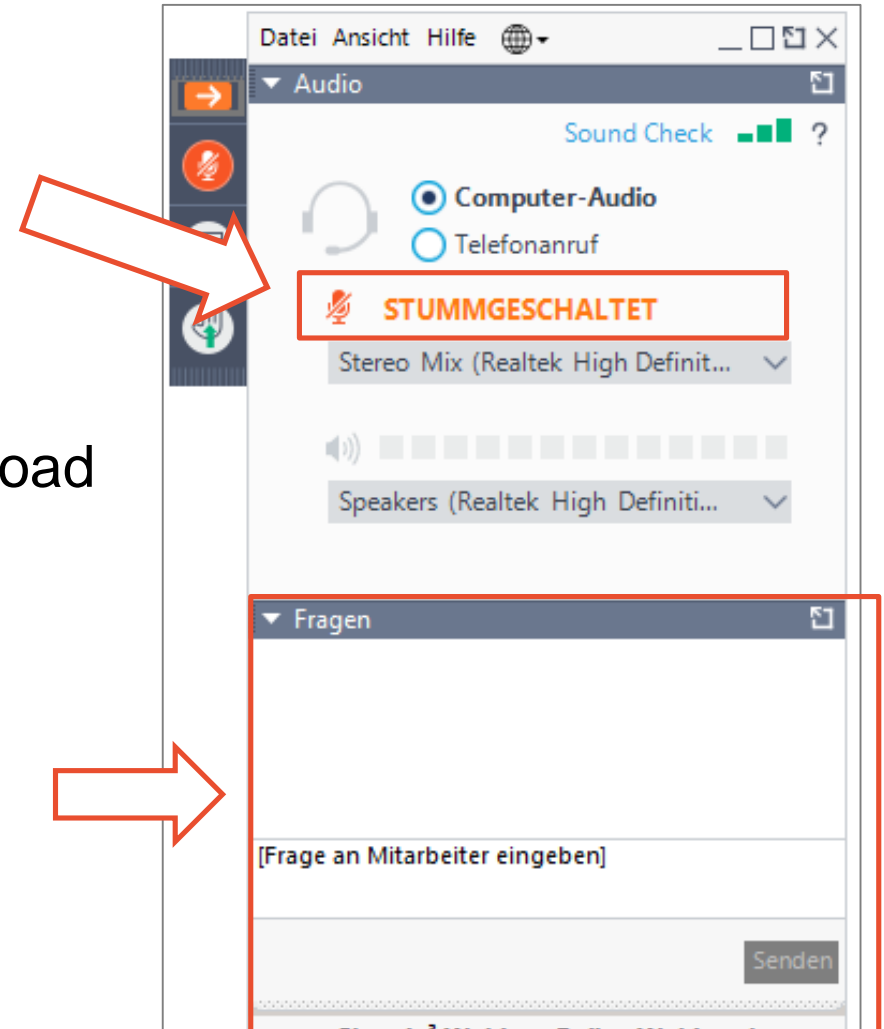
oad

Datei Ansicht Hilfe

Audio

Sound Check ?

Computer-Audio

Telefonanruf

STUMMGESCHALTET

Stereo Mix (Realtek High Definit...

Speakers (Realtek High Definiti...

Fragen

[Frage an Mitarbeiter eingeben]

Senden

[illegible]